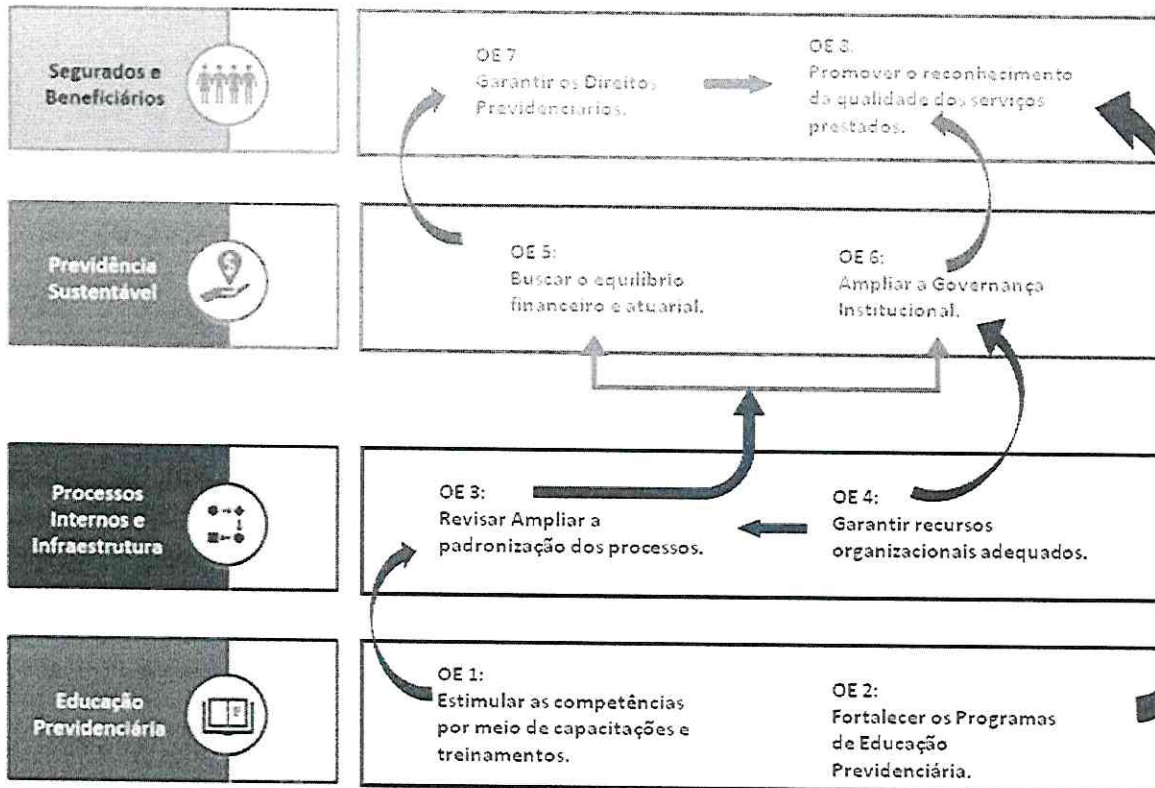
Segurados e Beneficiários

OE 7
Garantir os Direitos Previdenciários.

OE 8.
Promover o reconhecimento da qualidade dos serviços prestados.

Previdência Sustentável

OE 5:
Buscar o equilíbrio financeiro e atuarial.

OE 6:
Ampliar a Governança Institucional.

Processos Internos e Infraestrutura

OE 3:
Revisar Ampliar a padronização dos processos.

OE 4:
Garantir recursos organizacionais adequados.

Educação Previdenciária

OE 1:
Estimular as competências por meio de capacitações e treinamentos.

OE 2:
Fortalecer os Programas de Educação Previdenciária.